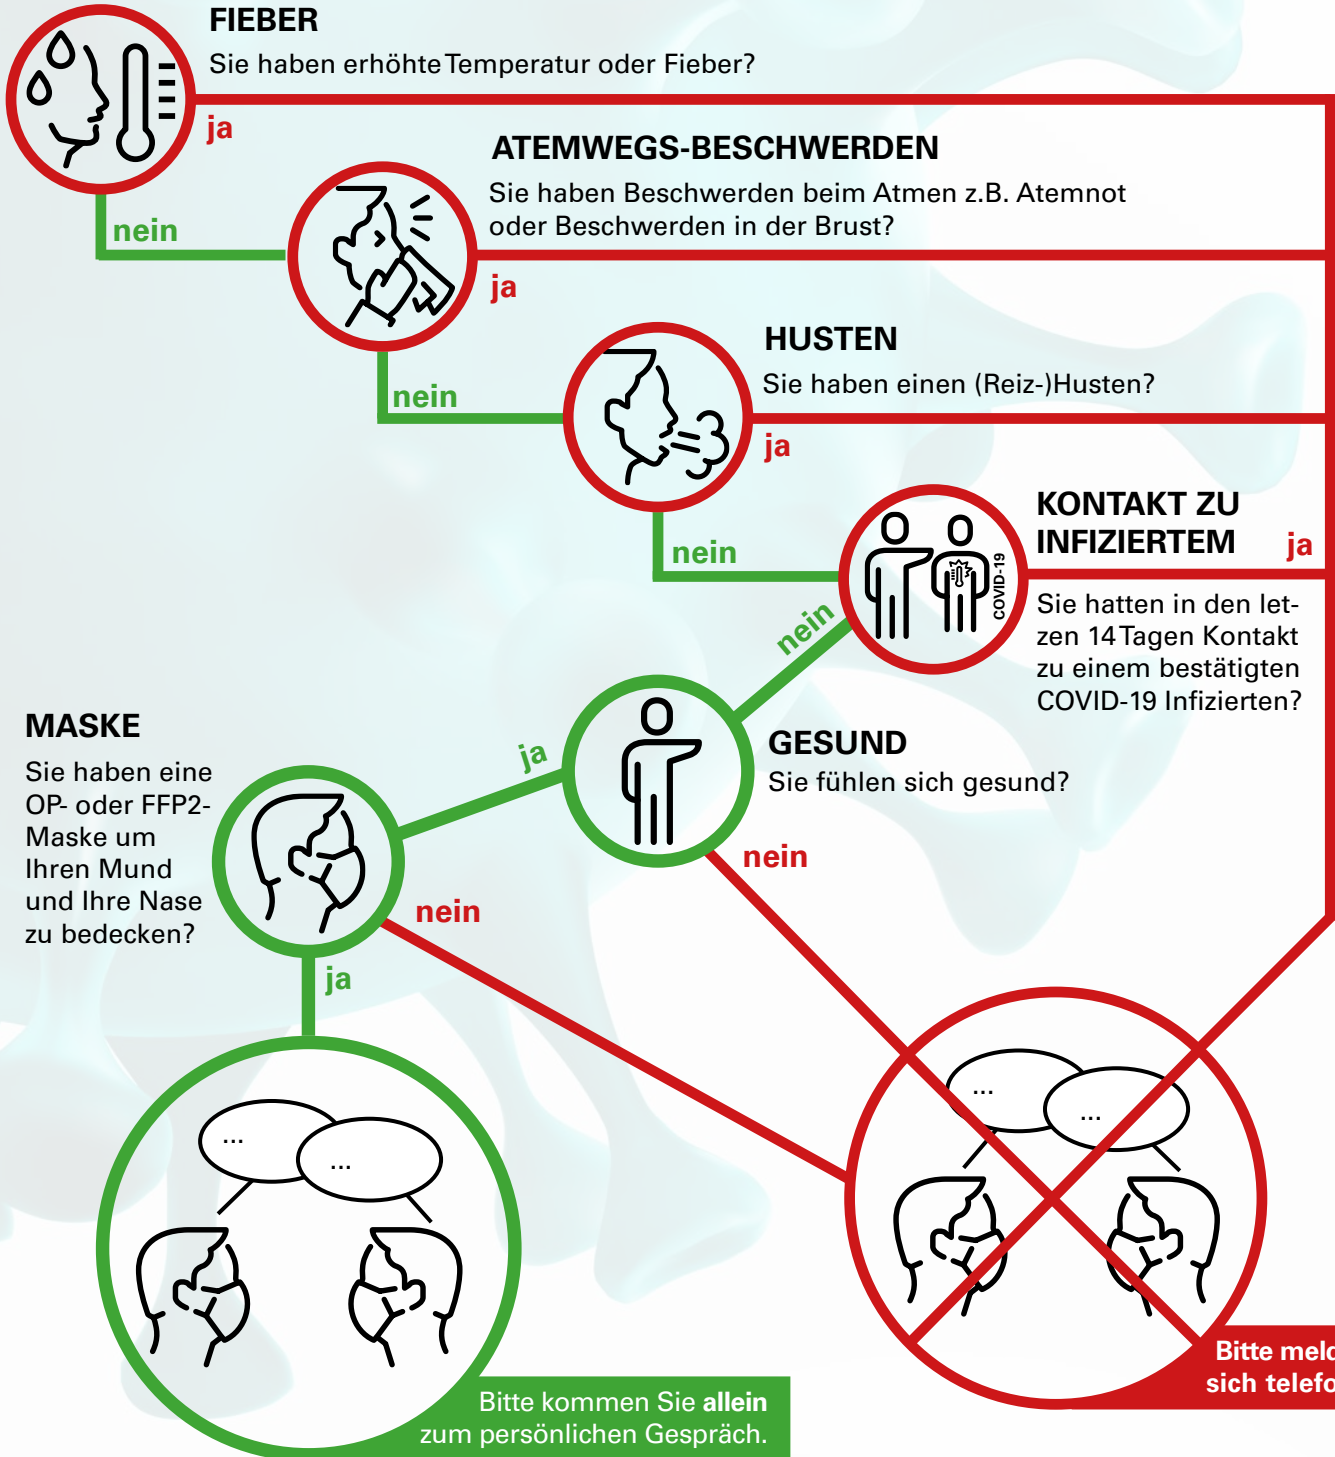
FIEBER

Sie haben erhöhte Temperatur oder Fieber?

ja

nein

ATEMWEGS-BESCHWERDEN

Sie haben Beschwerden beim Atmen z.B. Atemnot oder Beschwerden in der Brust?

ja

nein

HUSTEN

Sie haben einen (Reiz-)Husten?

ja

nein

KONTAKT ZU INFIZIERTEM

ja

COVID-19

Sie hatten in den letzten 14 Tagen Kontakt zu einem bestätigten COVID-19 Infizierten?

nein

GESUND

Sie fühlen sich gesund?

ja

nein

MASKE

Sie haben eine OP- oder FFP2-Maske um Ihren Mund und Ihre Nase zu bedecken?

nein

ja

...

...

...

...

Bitte kommen Sie **allein** zum persönlichen Gespräch.

Bitte meld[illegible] sich telefo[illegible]